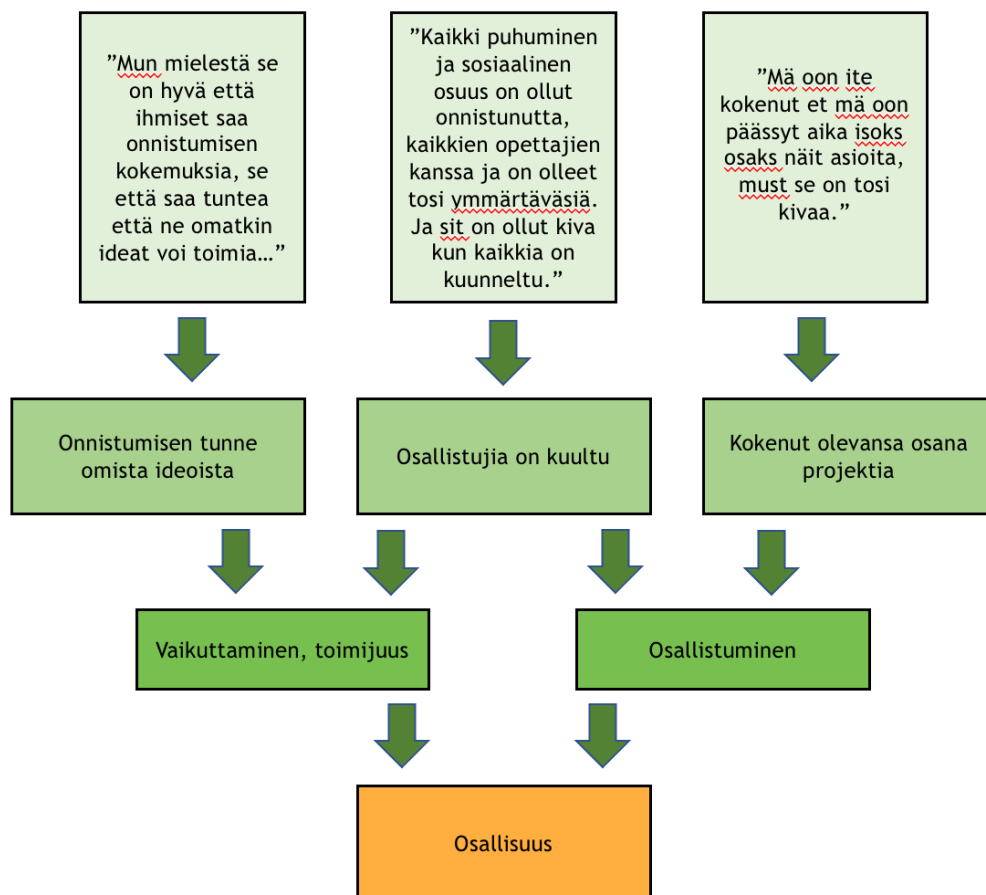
”Mun mielestä se on hyvä että ihmiset saa onnistumisen kokemuksia, se että saa tuntea että ne omatkin ideat voi toimia…”

”Kaikki puhuminen ja sosiaalinen osuus on ollut onnistunutta, kaikkien opettajien kanssa ja on olleet tosi ymmärtäväsiä. Ja sit on ollut kiva kun kaikkia on kuunneltu.”

”Mä oon ite kokenut et mä oon päässyt aika isoks osaks näit asioita, must se on tosi kivaa.”

Onnistumisen tunne omista ideoista

Osallistujia on kuultu

Kokenut olevansa osana projektia

Vaikuttaminen, toimijuus

Osallistuminen

Osallisuus